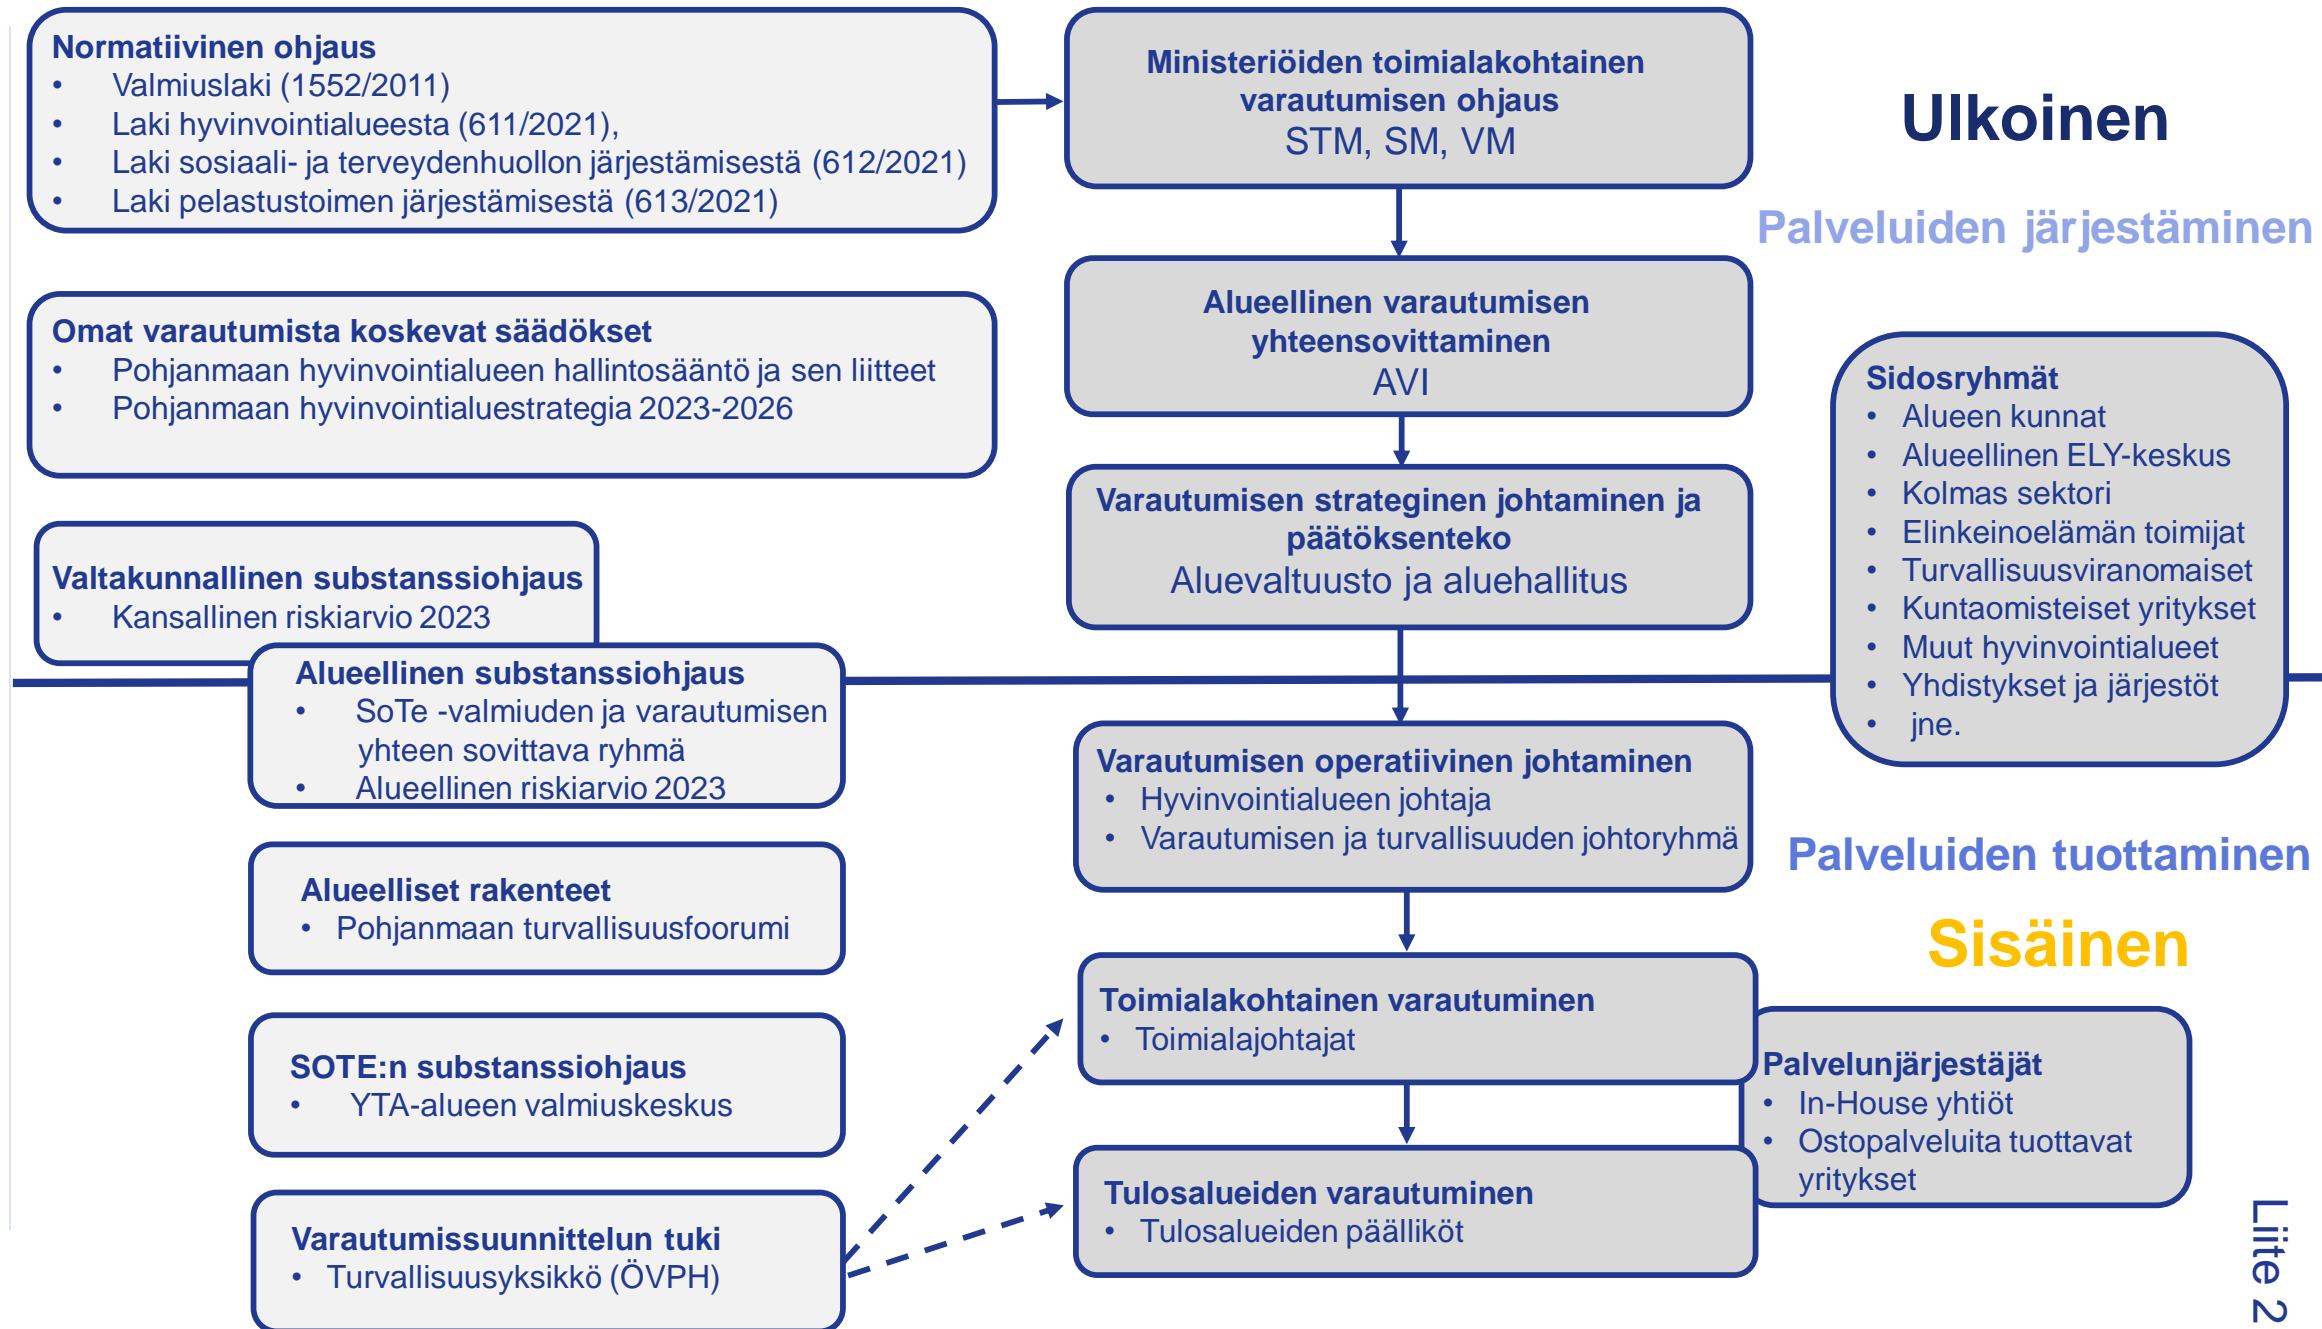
Normatiivinen ohjaus
- Valmiuslaki (1552/2011)
- Laki hyvinvointialueesta (611/2021),
- Laki sosiaali- ja terveydenhuollon järjestämisestä (612/2021)
- Laki pelastustoimen järjestämisestä (613/2021)

Ministeriöiden toimialakohtainen varautumisen ohjaus
STM, SM, VM

Ulkoinen

Palveluiden järjestäminen

Omat varautumista koskevat säädökset
- Pohjanmaan hyvinvointialueen hallintosääntö ja sen liitteet
- Pohjanmaan hyvinvointialuestrategia 2023-2026

Alueellinen varautumisen yhteensovittaminen
AVI

Sidosryhmät
- Alueen kunnat
- Alueellinen ELY-keskus
- Kolmas sektori
- Elinkeinoelämän toimijat
- Turvallisuusviranomaiset
- Kuntaomisteiset yritykset
- Muut hyvinvointialueet
- Yhdistykset ja järjestöt
- jne.

Valtakunnallinen substanssiohjaus
- Kansallinen riskiarvio 2023

Varautumisen strateginen johtaminen ja päätöksenteko
Aluevaltuusto ja aluehallitus

Alueellinen substanssiohjaus
- SoTe -valmiuden ja varautumisen yhteen sovittava ryhmä
- Alueellinen riskiarvio 2023

Varautumisen operatiivinen johtaminen
- Hyvinvointialueen johtaja
- Varautumisen ja turvallisuuden johtoryhmä

Palveluiden tuottaminen

Alueelliset rakenteet
- Pohjanmaan turvallisuusfoorumi

Sisäinen

Toimialakohtainen varautuminen
- Toimialajohtajat

SOTE:n substanssiohjaus
- YTA-alueen valmiuskeskus

Palvelunjärjestäjät
- In-House yhtiöt
- Ostopalveluita tuottavat yritykset

Varautumissuunnittelun tuki
- Turvallisuusyksikkö (ÖVPH)

Tulosalueiden varautuminen
- Tulosalueiden päälliköt

Liite 2